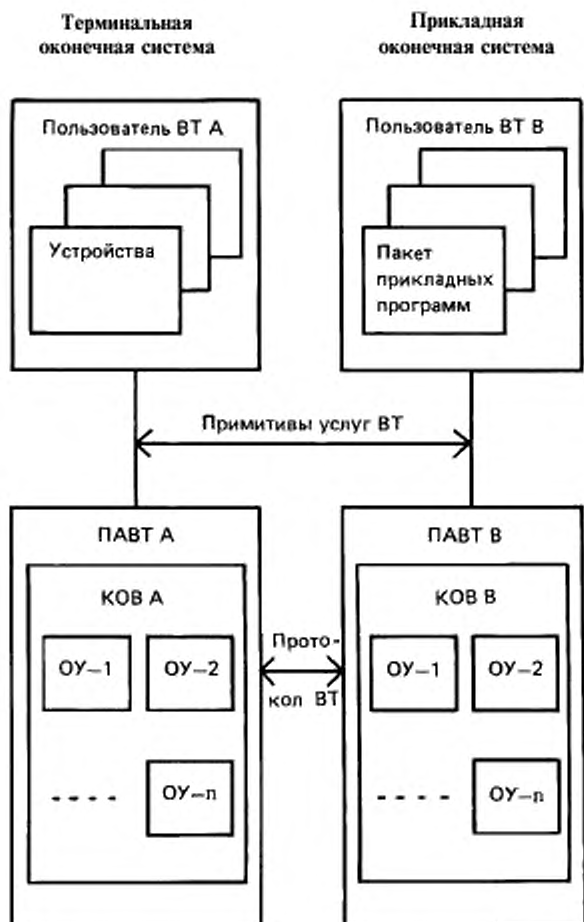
Терминальная оконечная система

Прикладная оконечная система

Пользователь ВТ А

Устройства

Пользователь ВТ В

Пакет прикладных программ

Примитивы услуг ВТ

ПАВТ А

КОВ А

ОУ–1

ОУ–2

- - - -

ОУ–n

Прото-кол ВТ

ПАВТ В

КОВ В

ОУ–1

ОУ–2

- - - -

ОУ–n